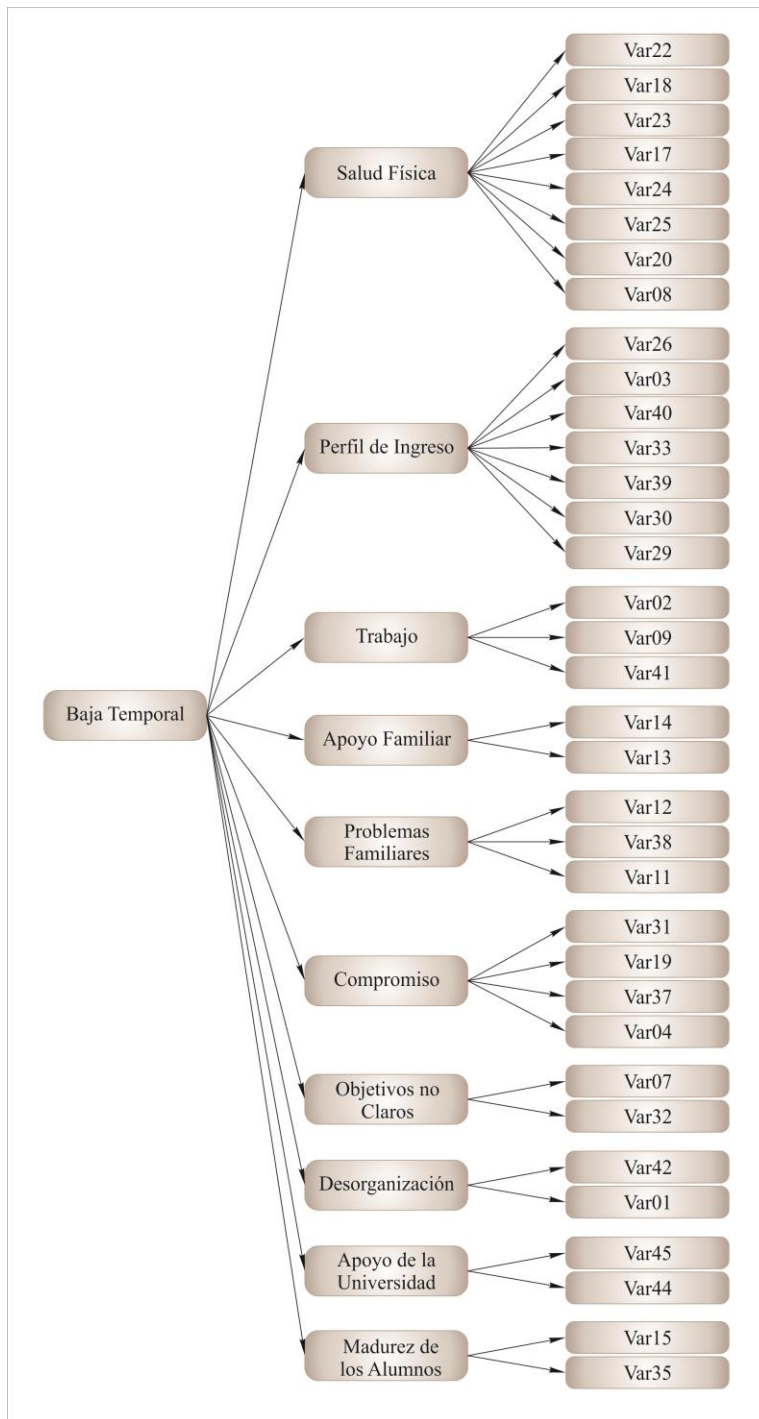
Baja Temporal

Salud Física
Var22
Var18
Var23
Var17
Var24
Var25
Var20
Var08

Perfil de Ingreso
Var26
Var03
Var40
Var33
Var39
Var30
Var29

Trabajo
Var02
Var09
Var41

Apoyo Familiar
Var14
Var13

Problemas Familiares
Var12
Var38
Var11

Compromiso
Var31
Var19
Var37
Var04

Objetivos no Claros
Var07
Var32

Desorganización
Var42
Var01

Apoyo de la Universidad
Var45
Var44

Madurez de los Alumnos
Var15
Var35